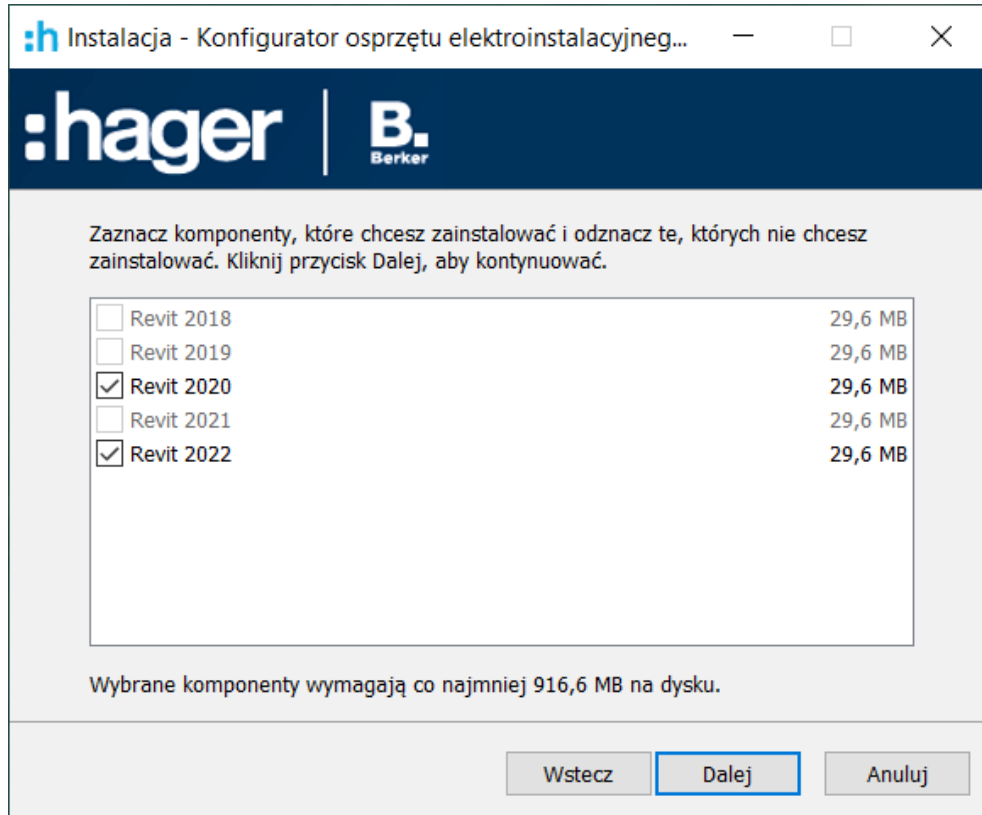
:h Instalacja - Konfigurator osprzętu elektroinstalacyjneg...

:hager | B. Berker

Zaznacz komponenty, które chcesz zainstalować i odznacz te, których nie chcesz zainstalować. Kliknij przycisk Dalej, aby kontynuować.

| | | |
|---|---|---|
| ☐ | Revit 2018 | 29,6 MB |
| ☐ | Revit 2019 | 29,6 MB |
| ☑ | Revit 2020 | 29,6 MB |
| ☐ | Revit 2021 | 29,6 MB |
| ☑ | Revit 2022 | 29,6 MB |

Wybrane komponenty wymagają co najmniej 916,6 MB na dysku.

Wstecz Dalej Anuluj